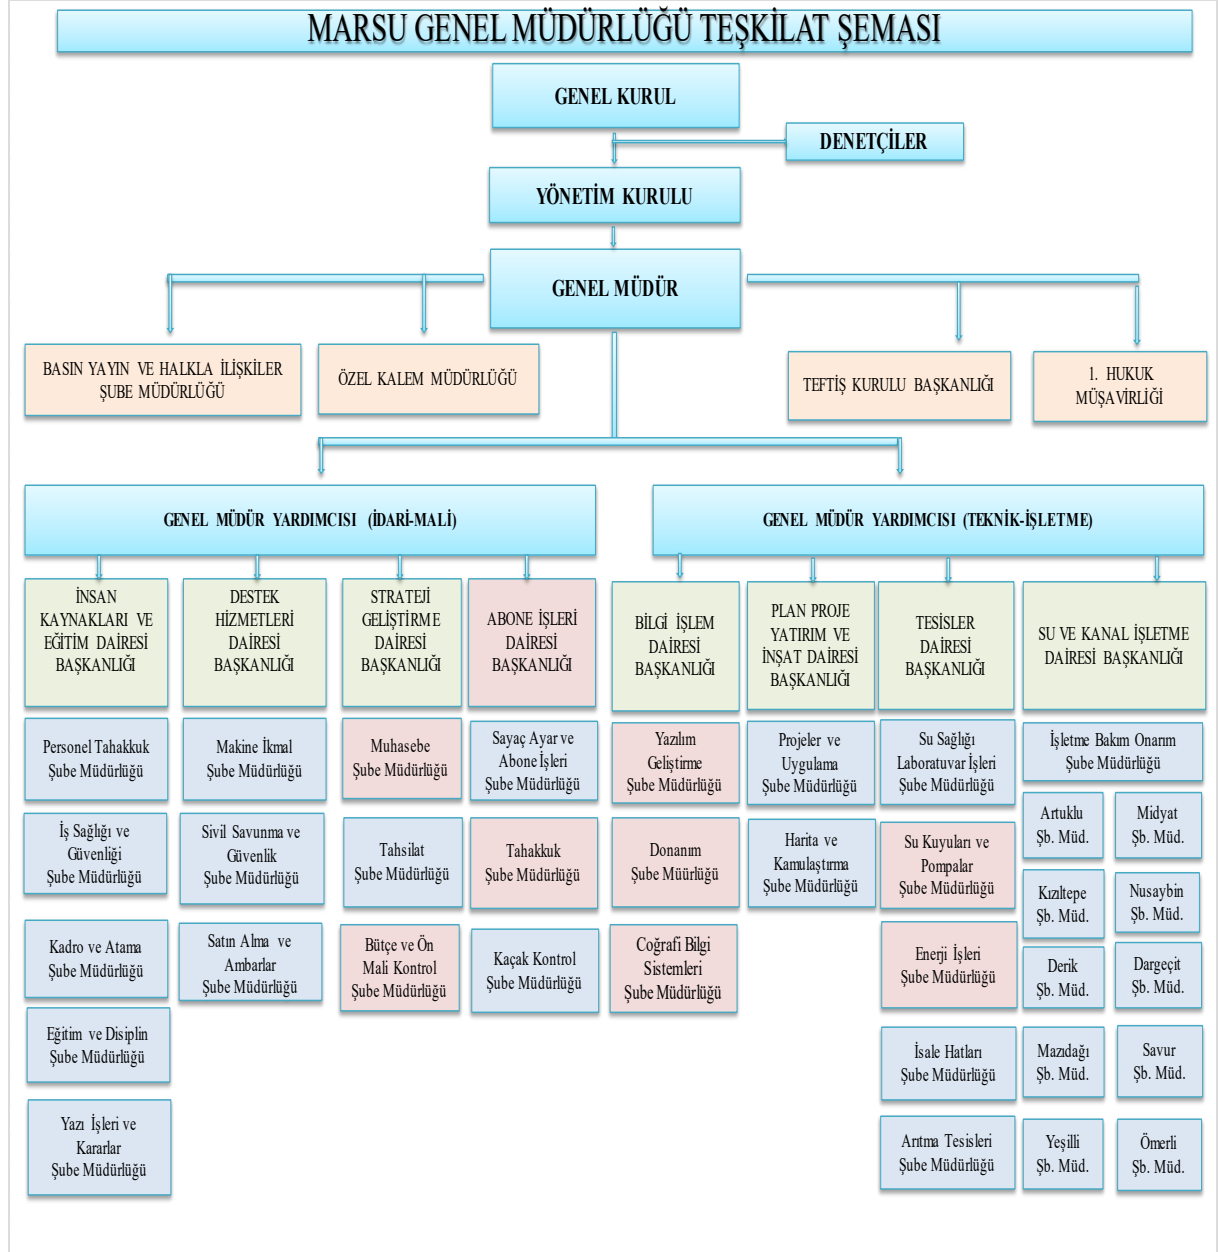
MARSU GENEL MÜDÜRLÜĞÜ TEŞKİLAT ŞEMASI

GENEL KURUL

DENETÇİLER

YÖNETİM KURULU

GENEL MÜDÜR

BASIN YAYIN VE HALKLA İLİŞKİLER ŞUBE MÜDÜRLÜĞÜ

ÖZEL KALEM MÜDÜRLÜĞÜ

TEFTİŞ KURULU BAŞKANLIĞI

1. HUKUK MÜŞAVİRLİĞİ

GENEL MÜDÜR YARDIMCISI (İDARİ-MALİ)

GENEL MÜDÜR YARDIMCISI (TEKNİK-İŞLETME)

İNSAN KAYNAKLARI VE EĞİTİM DAİRESİ BAŞKANLIĞI

DESTEK HİZMETLERİ DAİRESİ BAŞKANLIĞI

STRATEJİ GELİŞTİRME DAİRESİ BAŞKANLIĞI

ABONE İŞLERİ DAİRESİ BAŞKANLIĞI

BİLGİ İŞLEM DAİRESİ BAŞKANLIĞI

PLAN PROJE YATIRIM VE İNŞAT DAİRESİ BAŞKANLIĞI

TESİSLER DAİRESİ BAŞKANLIĞI

SU VE KANAL İŞLETME DAİRESİ BAŞKANLIĞI

Personel Tahakkuk Şube Müdürlüğü

İş Sağlığı ve Güvenliği Şube Müdürlüğü

Kadro ve Atama Şube Müdürlüğü

Eğitim ve Disiplin Şube Müdürlüğü

Yazı İşleri ve Kararlar Şube Müdürlüğü

Makine İkmal Şube Müdürlüğü

Sivil Savunma ve Güvenlik Şube Müdürlüğü

Satın Alma ve Ambarlar Şube Müdürlüğü

Muhasebe Şube Müdürlüğü

Tahsilat Şube Müdürlüğü

Bütçe ve Ön Mali Kontrol Şube Müdürlüğü

Sayaç Ayar ve Abone İşleri Şube Müdürlüğü

Tahakkuk Şube Müdürlüğü

Kaçak Kontrol Şube Müdürlüğü

Yazılım Geliştirme Şube Müdürlüğü

Donanım Şube Müürlüğü

Coğrafi Bilgi Sistemleri Şube Müdürlüğü

Projeler ve Uygulama Şube Müdürlüğü

Harita ve Kamulaştırma Şube Müdürlüğü

Su Sağlığı Laboratuvar İşleri Şube Müdürlüğü

Su Kuyuları ve Pompalar Şube Müdürlüğü

Enerji İşleri Şube Müdürlüğü

İsale Hatları Şube Müdürlüğü

Arıtma Tesisleri Şube Müdürlüğü

İşletme Bakım Onarım Şube Müdürlüğü

Artuklu Şb. Müd.

Midyat Şb. Müd.

Kızıltepe Şb. Müd.

Nusaybin Şb. Müd.

Derik Şb. Müd.

Dargeçit Şb. Müd.

Mazıdağı Şb. Müd.

Savur Şb. Müd.

Yeşilli Şb. Müd.

Ömerli Şb. Müd.